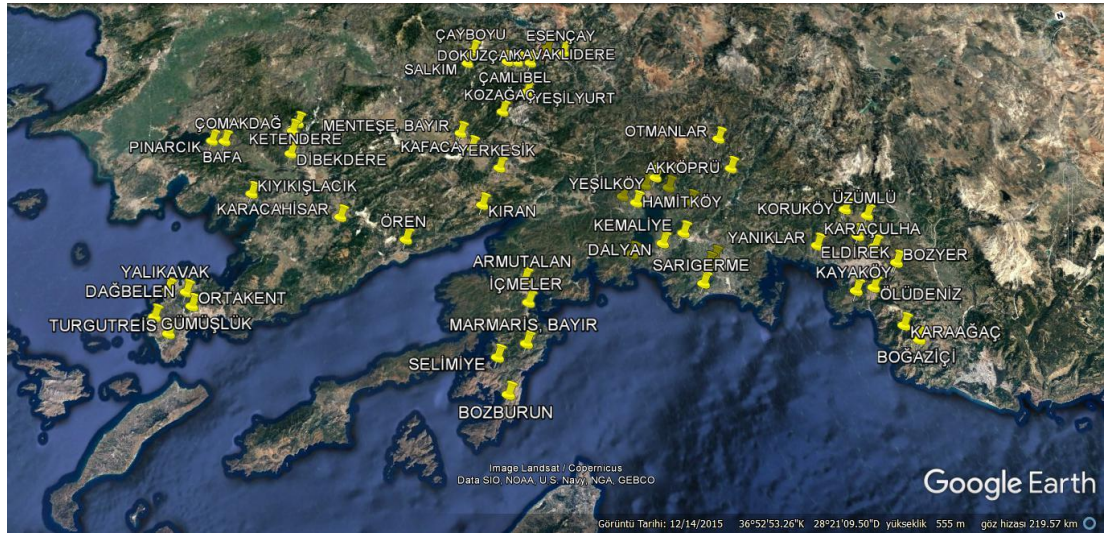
ÇAYBOYU
ESENÇAY
DOKUZÇAM
KAVAKLIDERE
SALKIM
ÇAMLIBEL
KOZAĞAÇ
YEŞİLYURT
ÇOMAKDAĞ
MENTEŞE, BAYIR
KETENDERE
PINARCIK
BAFA
DİBEKDERE
KAFACA
YERKESİK
OTMANLAR
AKKÖPRÜ
YEŞİLKÖY
HAMİTKÖY
KIYIKIŞLACIK
KARACAHİSAR
KIRAN
ÖREN
ÜZÜMLÜ
KORUKÖY
KARAÇULHA
KEMALİYE
DALYAN
YANIKLAR
ELDİREK
BOZYER
SARIGERME
KAYAKÖY
ARMUTALAN
İÇMELER
YALIKAVAK
DAĞBELEN
ORTAKENT
ÖLÜDENİZ
TURGUTREİS
GÜMÜŞLÜK
MARMARİS, BAYIR
KARAAĞAÇ
BOĞAZİÇİ
SELİMİYE
BOZBURUN
Image Landsat / Copernicus
Data SIO, NOAA, U.S. Navy, NGA, GEBCO
Google Earth
Görüntü Tarihi: 12/14/2015 36°52'53.26"K 28°21'09.50"D yükseklik 555 m göz hizası 219.57 km